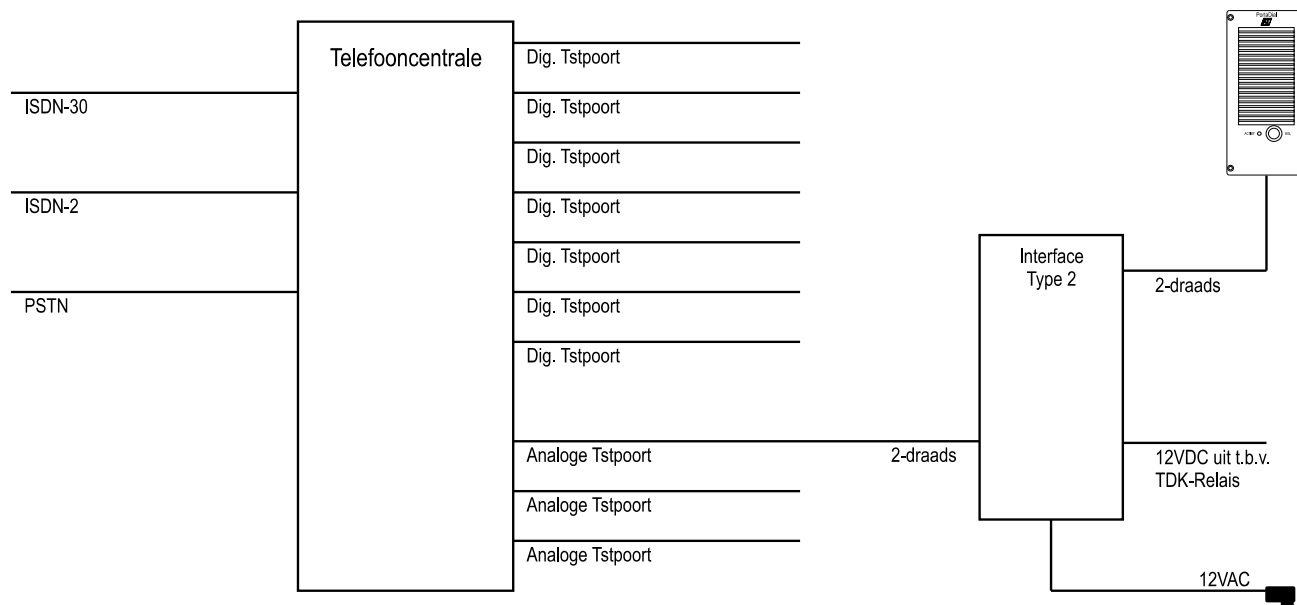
Telefooncentrale

ISDN-30

ISDN-2

PSTN

Dig. Tstpoort

Dig. Tstpoort

Dig. Tstpoort

Dig. Tstpoort

Dig. Tstpoort

Dig. Tstpoort

Dig. Tstpoort

Analoge Tstpoort

Analoge Tstpoort

Analoge Tstpoort

2-draads

Interface
Type 2

2-draads

12VDC uit t.b.v.
TDK-Relais

12VAC